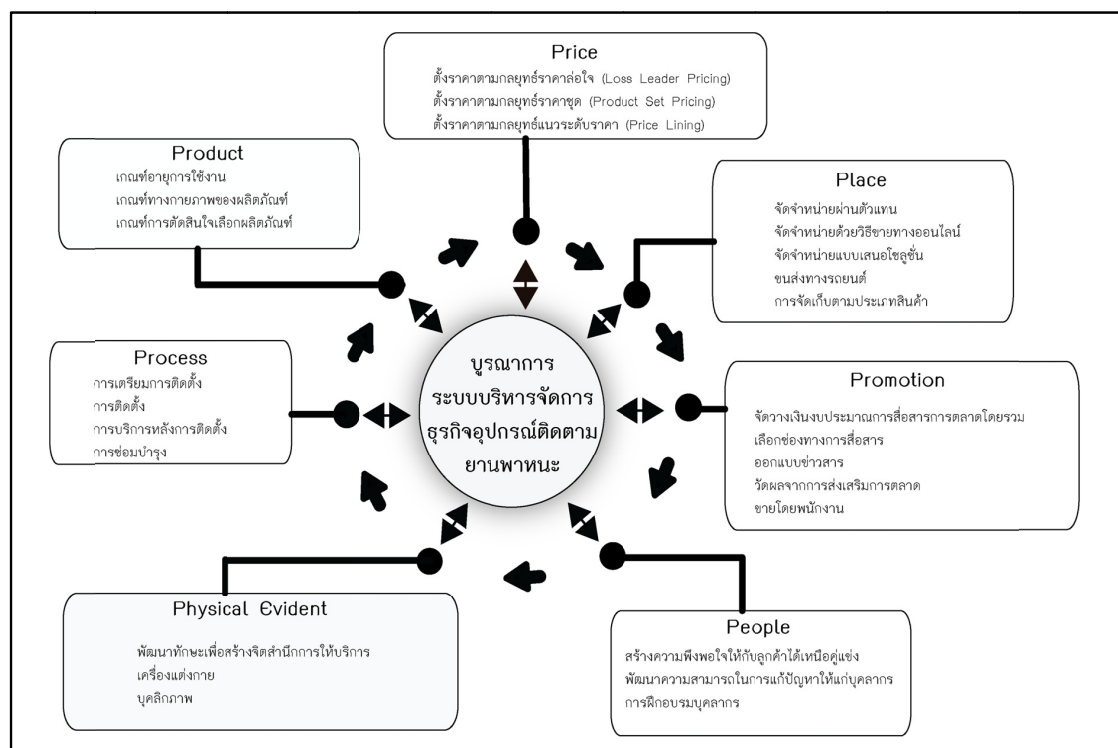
Price
ตั้งราคาตามกลยุทธ์ราคาล่อใจ (Loss Leader Pricing)
ตั้งราคาตามกลยุทธ์ราคาชุด (Product Set Pricing)
ตั้งราคาตามกลยุทธ์แนวระดับราคา (Price Lining)

Product
เกณฑ์อายุการใช้งาน
เกณฑ์ทางกายภาพของผลิตภัณฑ์
เกณฑ์การตัดสินใจเลือกผลิตภัณฑ์

Place
จัดจำหน่ายผ่านตัวแทน
จัดจำหน่ายด้วยวิธีขายทางออนไลน์
จัดจำหน่ายแบบเสนอโซลูชั่น
ขนส่งทางรถยนต์
การจัดเก็บตามประเภทสินค้า

Process
การเตรียมการติดตั้ง
การติดตั้ง
การบริการหลังการติดตั้ง
การซ่อมบำรุง

บูรณาการ
ระบบบริหารจัดการ
ธุรกิจอุปกรณ์ติดตาม
ยานพาหนะ

Promotion
จัดวางเงินงบประมาณการสื่อสารการตลาดโดยรวม
เลือกช่องทางการสื่อสาร
ออกแบบข่าวสาร
วัดผลจากการส่งเสริมการตลาด
ขายโดยพนักงาน

Physical Evident
พัฒนาทักษะเพื่อสร้างจิตสำนึกการให้บริการ
เครื่องแต่งกาย
บุคลิกภาพ

People
สร้างความพึงพอใจให้กับลูกค้าได้เหนือคู่แข่ง
พัฒนาความสามารถในการแก้ปัญหาให้แก่บุคลากร
การฝึกอบรมบุคลากร